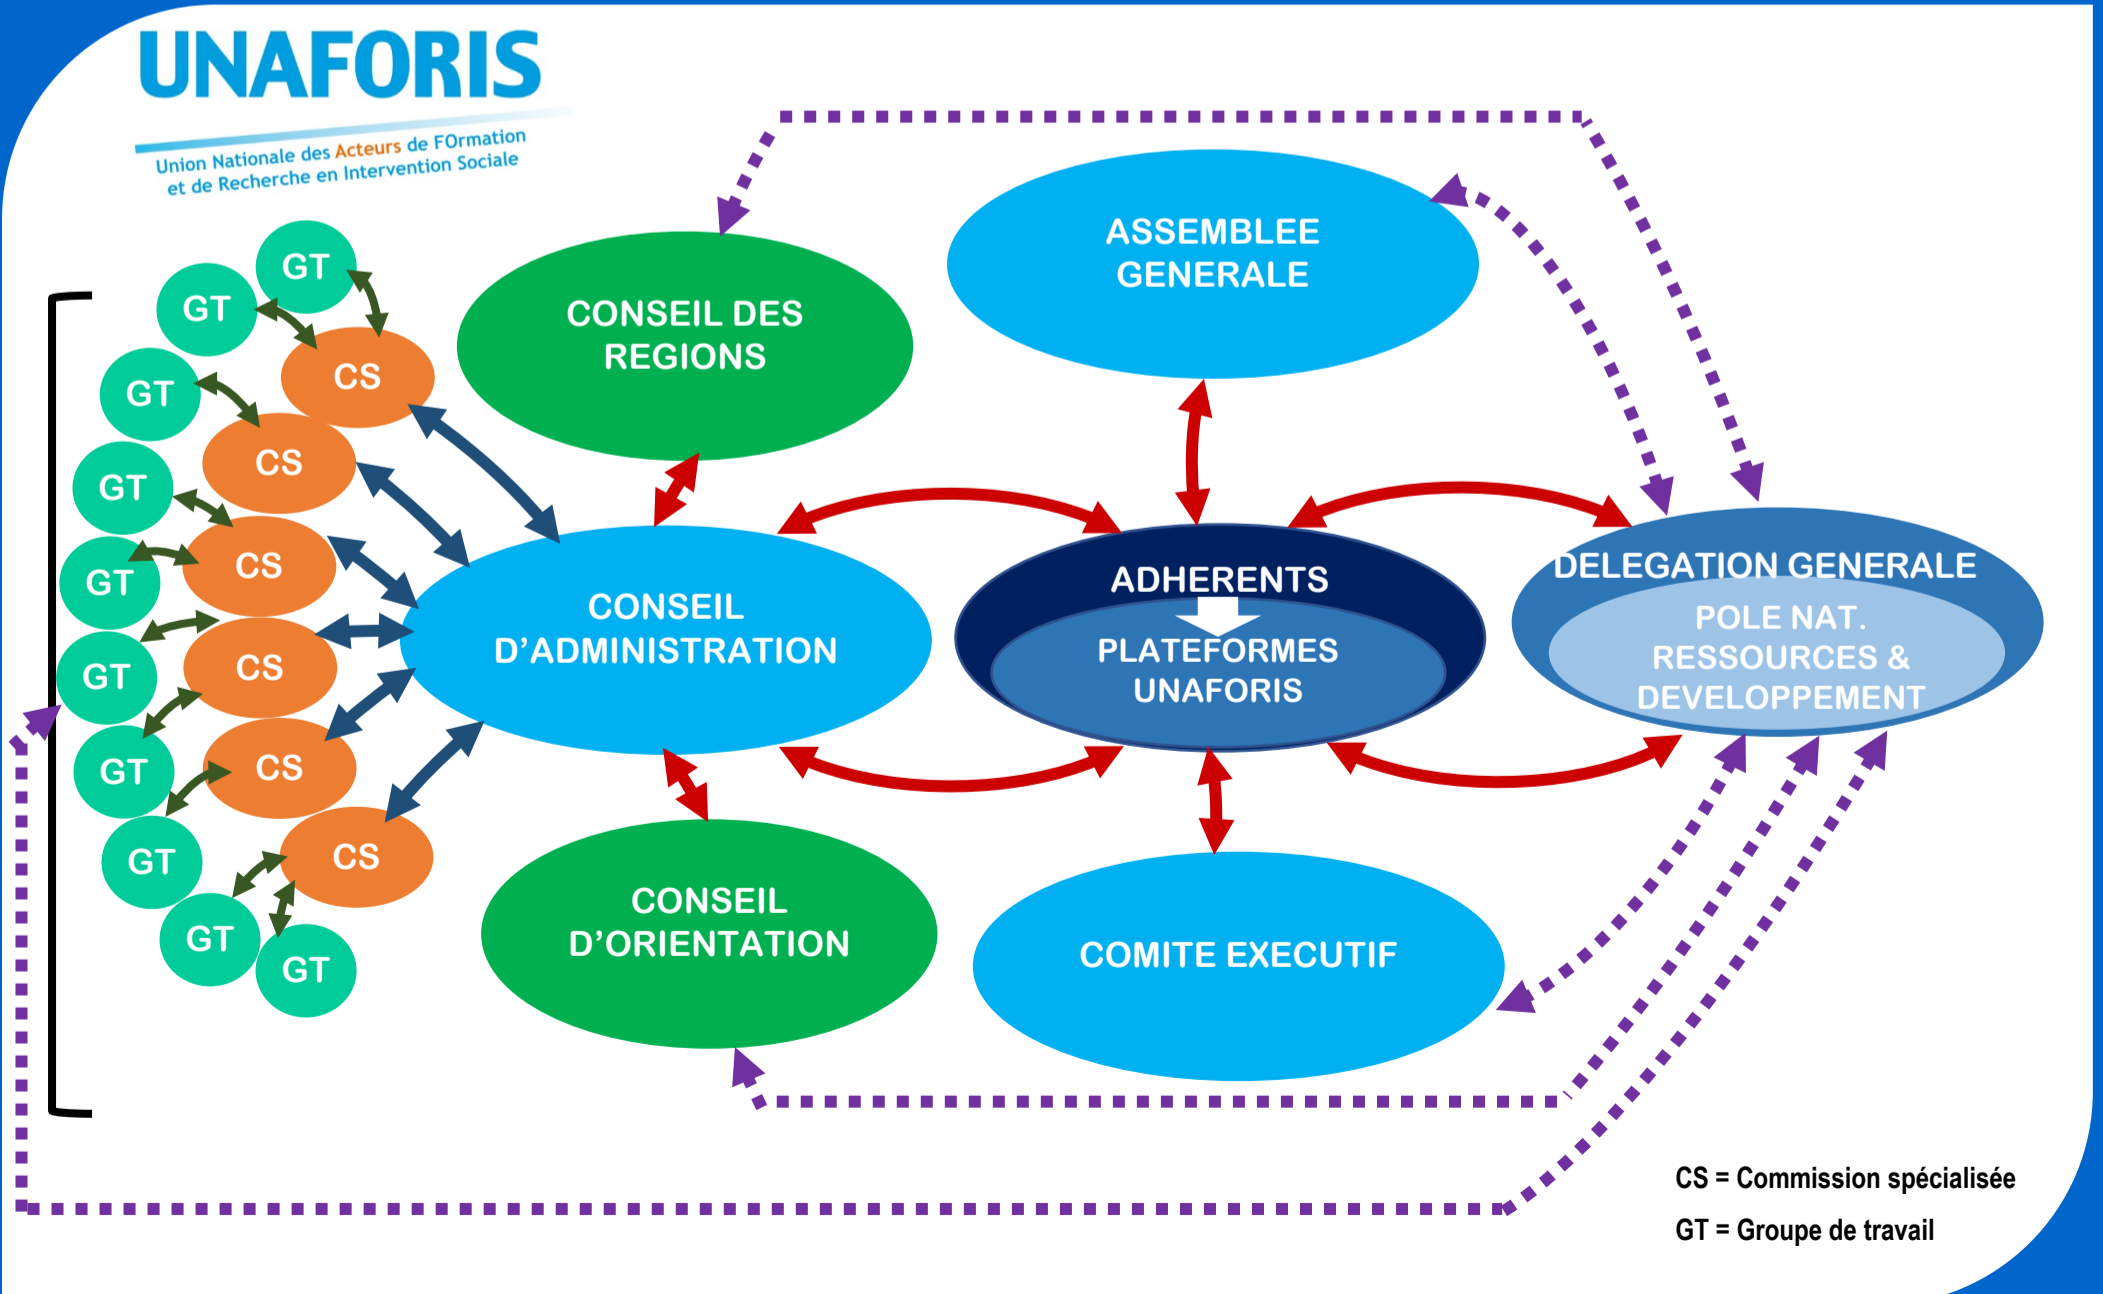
UNAFORIS

Union Nationale des Acteurs de FOrmation et de Recherche en Intervention Sociale

GT

GT

CS

GT

CS

GT

CS

GT

CS

GT

CS

GT

CS

GT

GT

GT

CONSEIL DES REGIONS

ASSEMBLEE GENERALE

CONSEIL D'ADMINISTRATION

ADHERENTS

PLATEFORMES UNAFORIS

DELEGATION GENERALE

POLE NAT. RESSOURCES & DEVELOPPEMENT

CONSEIL D'ORIENTATION

COMITE EXECUTIF

CS = Commission spécialisée

GT = Groupe de travail